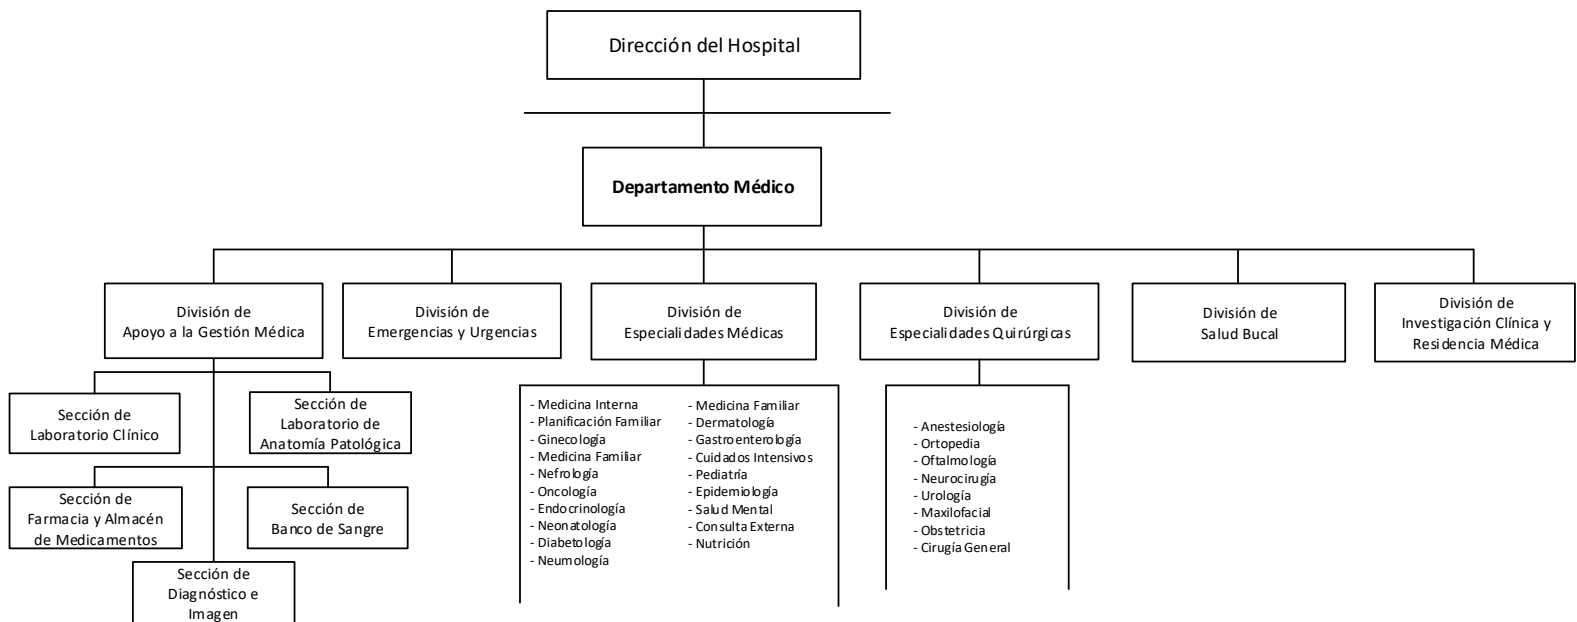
Dirección del Hospital

Departamento Médico

División de Apoyo a la Gestión Médica

División de Emergencias y Urgencias

División de Especialidades Médicas

División de Especialidades Quirúrgicas

División de Salud Bucal

División de Investigación Clínica y Residencia Médica

Sección de Laboratorio Clínico

Sección de Laboratorio de Anatomía Patológica

Sección de Farmacia y Almacén de Medicamentos

Sección de Banco de Sangre

Sección de Diagnóstico e Imagen

- Medicina Interna
- Planificación Familiar
- Ginecología
- Medicina Familiar
- Nefrología
- Oncología
- Endocrinología
- Neonatología
- Diabetología
- Neumología

- Medicina Familiar
- Dermatología
- Gastroenterología
- Cuidados Intensivos
- Pediatría
- Epidemiología
- Salud Mental
- Consulta Externa
- Nutrición

- Anestesiología
- Ortopedia
- Oftalmología
- Neurocirugía
- Urología
- Maxilofacial
- Obstetricia
- Cirugía General